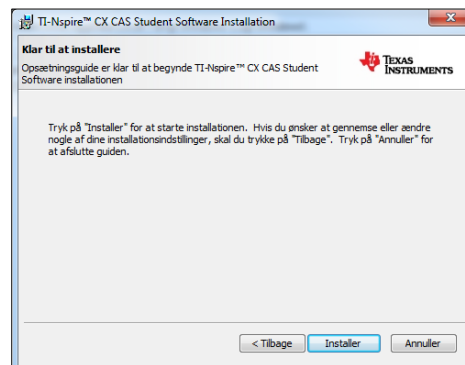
TI-Nspire™ CX CAS Student Software Installation

Klar til at installere

Opsætningsguide er klar til at begynde TI-Nspire™ CX CAS Student Software installationen

TEXAS INSTRUMENTS

Tryk på "Installer" for at starte installationen. Hvis du ønsker at gennemse eller ændre nogle af dine installationsindstillinger, skal du trykke på "Tilbage". Tryk på "Annuller" for at afslutte guiden.

< Tilbage
Installer
Annuller